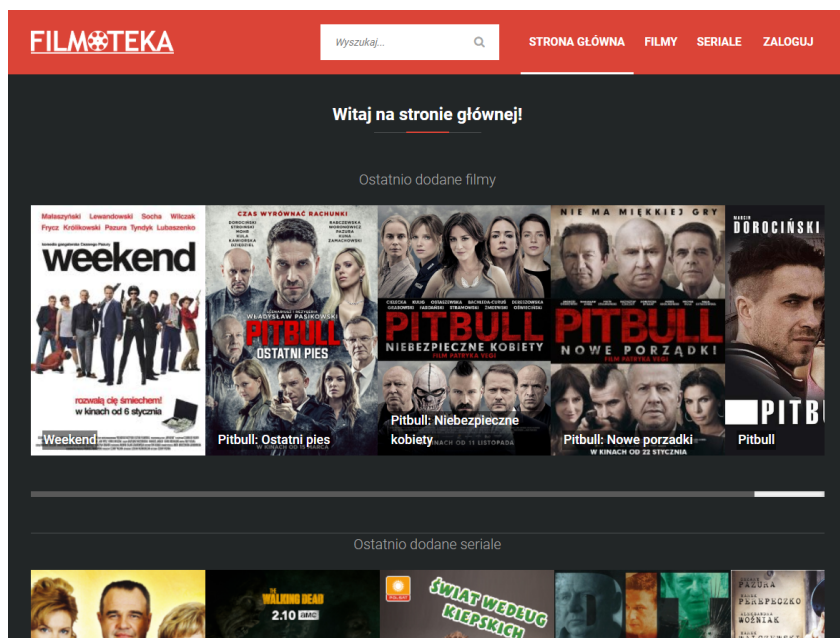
FILMOTEKA

Wyszukaj...

STRONA GŁÓWNA FILMY SERIALE ZALOGUJ

Witaj na stronie głównej!

Ostatnio dodane filmy

Mataszyński Lewandowski Socha Wilczak Frycz Królikowski Pazura Tyndyk Lubaszenko

weekend

rozwalą cię śmiechem! w kinach od 6 stycznia

Weekend

CZAS WYRÓWNAĆ RACHUNKI

WŁADYSŁAW PASIKOWSKI

PITBULL OSTATNI PIES

Pitbull: Ostatni pies

PITBULL NIEBEZPIECZNE KOBIETY FILM PATRYKA VEGI

Pitbull: Niebezpieczne kobiety

NIE MA MIĘKKIEJ GRY

PITBULL NOWE PORZĄDKI FILM PATRYKA VEGI

W KINACH OD 22 STYCZNIA

Pitbull: Nowe porządki

DOROCIŃSKI

PITBU

Pitbull

Ostatnio dodane seriale

THE WALKING DEAD 2.10

ŚWIAT WEDŁUG KIEPSKICH

PAZURA

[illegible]